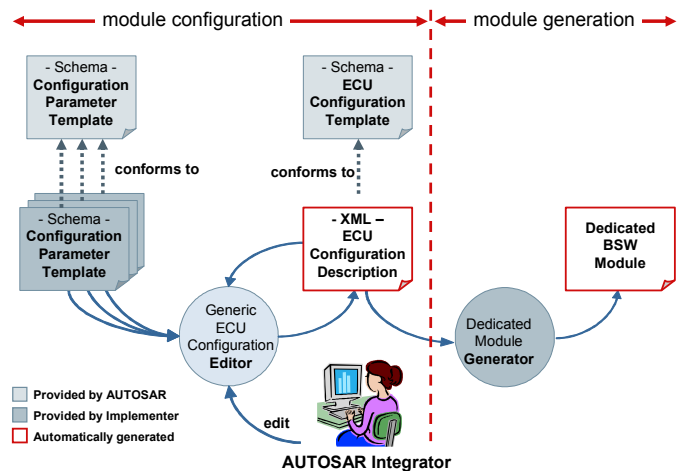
module configuration

module generation

- Schema -
Configuration Parameter Template

- Schema -
ECU Configuration Template

conforms to

conforms to

- Schema -
Configuration Parameter Template

- XML –
ECU Configuration Description

Dedicated BSW Module

Generic ECU Configuration Editor

Dedicated Module Generator

Provided by AUTOSAR

Provided by Implementer

Automatically generated

edit

AUTOSAR Integrator